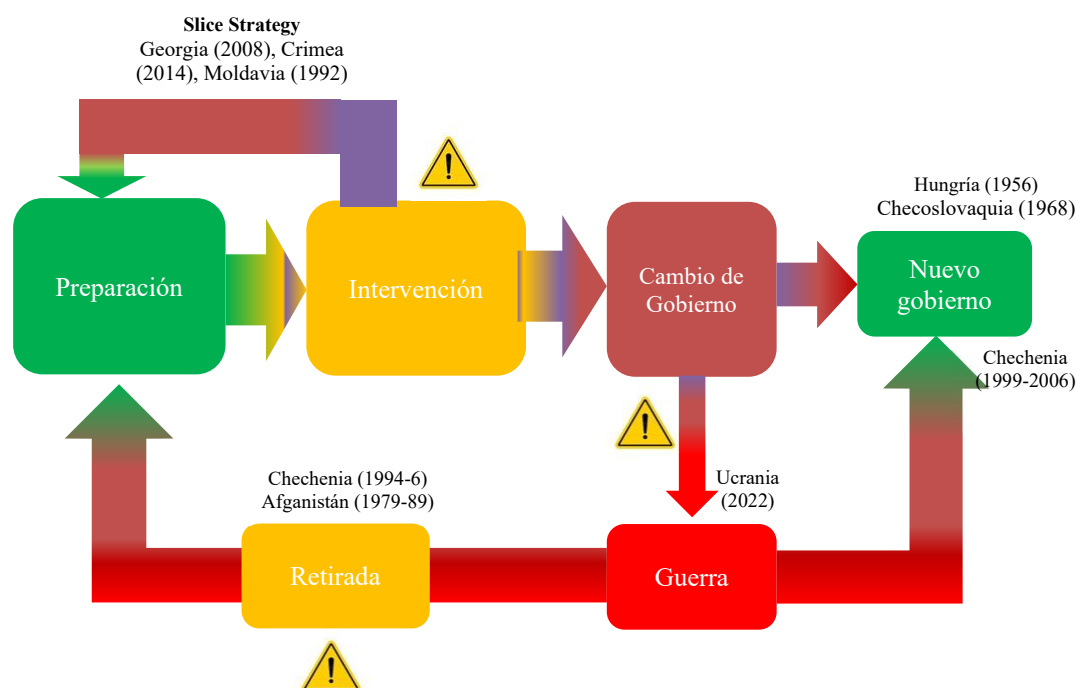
**Slice Strategy**
Georgia (2008), Crimea (2014), Moldavia (1992)

Hungría (1956)
Checoslovaquia (1968)

Preparación

Intervención

Cambio de Gobierno

Nuevo gobierno

Chechenia (1999-2006)

Chechenia (1994-6)
Afganistán (1979-89)

Ucrania (2022)

Retirada

Guerra